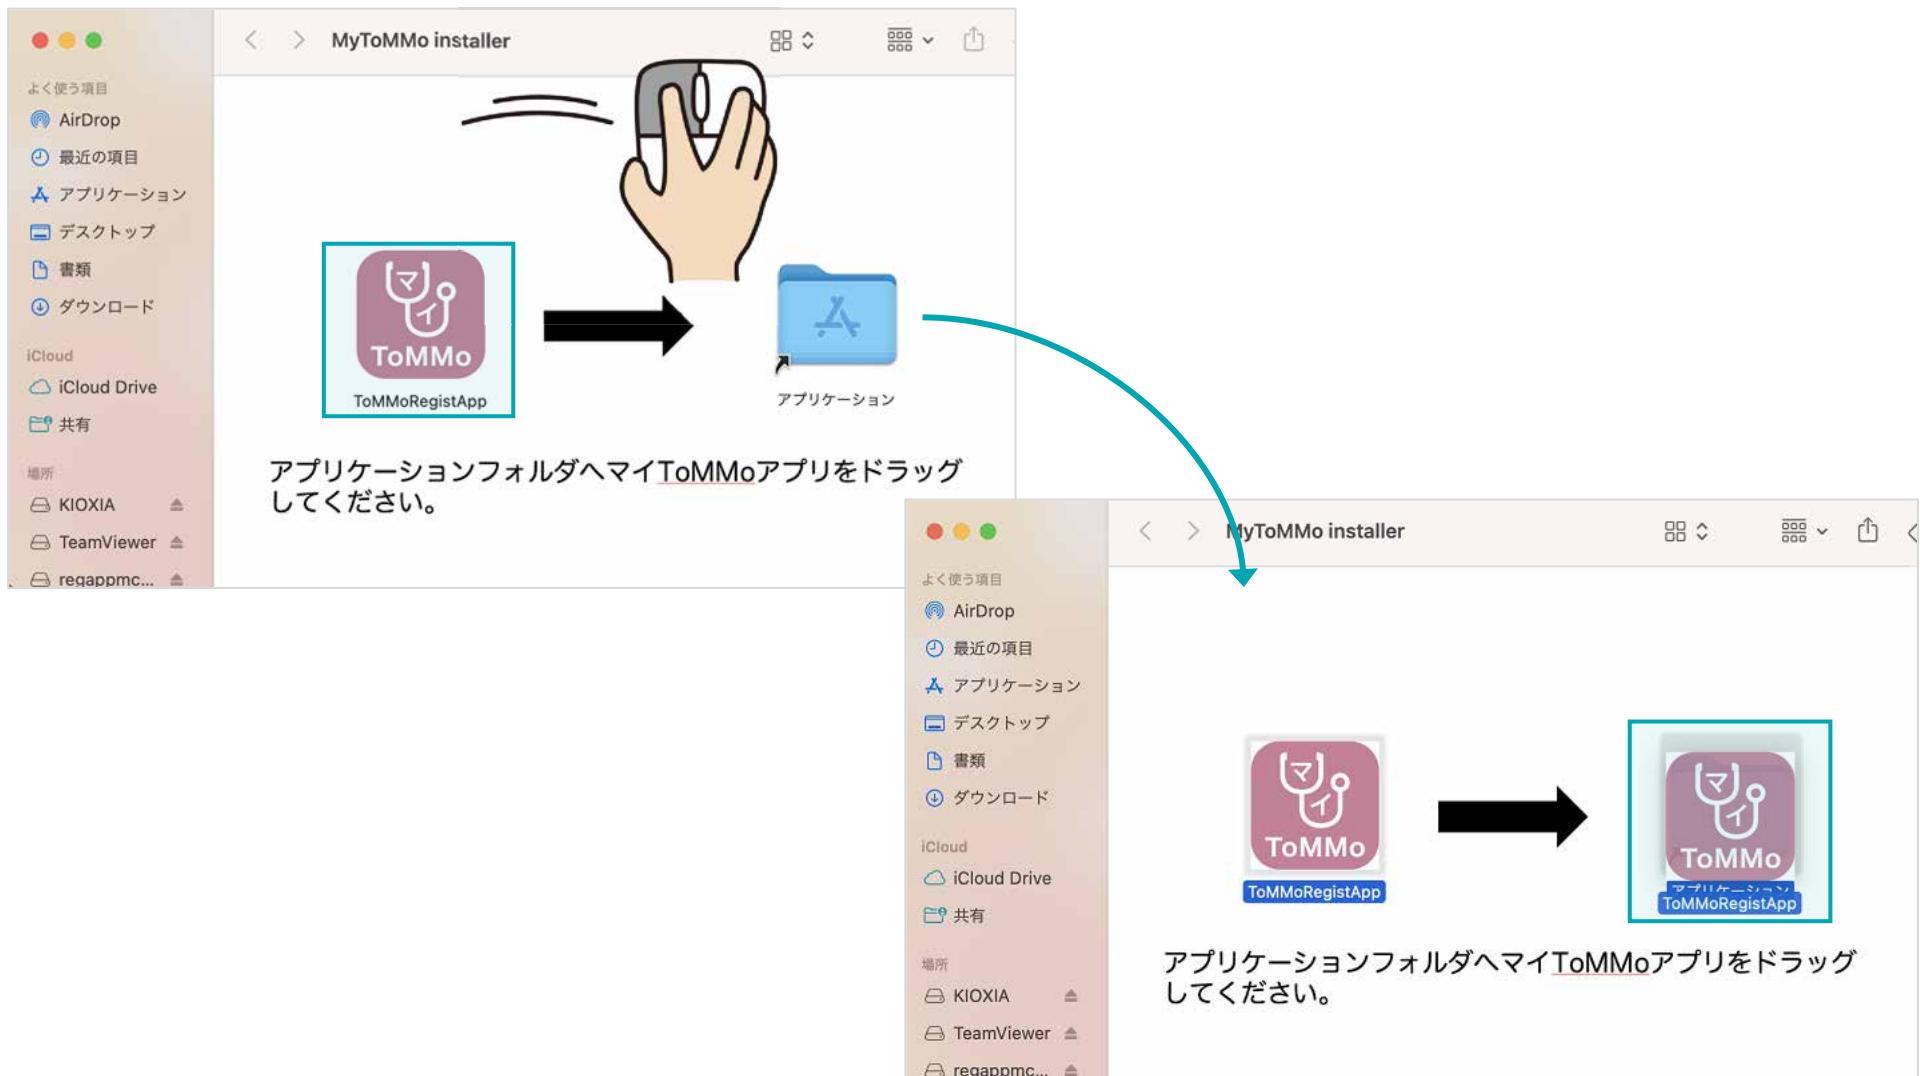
MyToMMo installer

よく使う項目
AirDrop
最近の項目
アプリケーション
デスクトップ
書類
ダウンロード
iCloud
iCloud Drive
共有
場所
KIOXIA
TeamViewer
regappmc...

マイ
ToMMo
ToMMoRegistApp

アプリケーション

アプリケーションフォルダへマイToMMoアプリをドラッグしてください。

MyToMMo installer

よく使う項目
AirDrop
最近の項目
アプリケーション
デスクトップ
書類
ダウンロード
iCloud
iCloud Drive
共有
場所
KIOXIA
TeamViewer
regappmc...

マイ
ToMMo
ToMMoRegistApp

マイ
ToMMo
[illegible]
ToMMoRegistApp

アプリケーションフォルダへマイToMMoアプリをドラッグしてください。